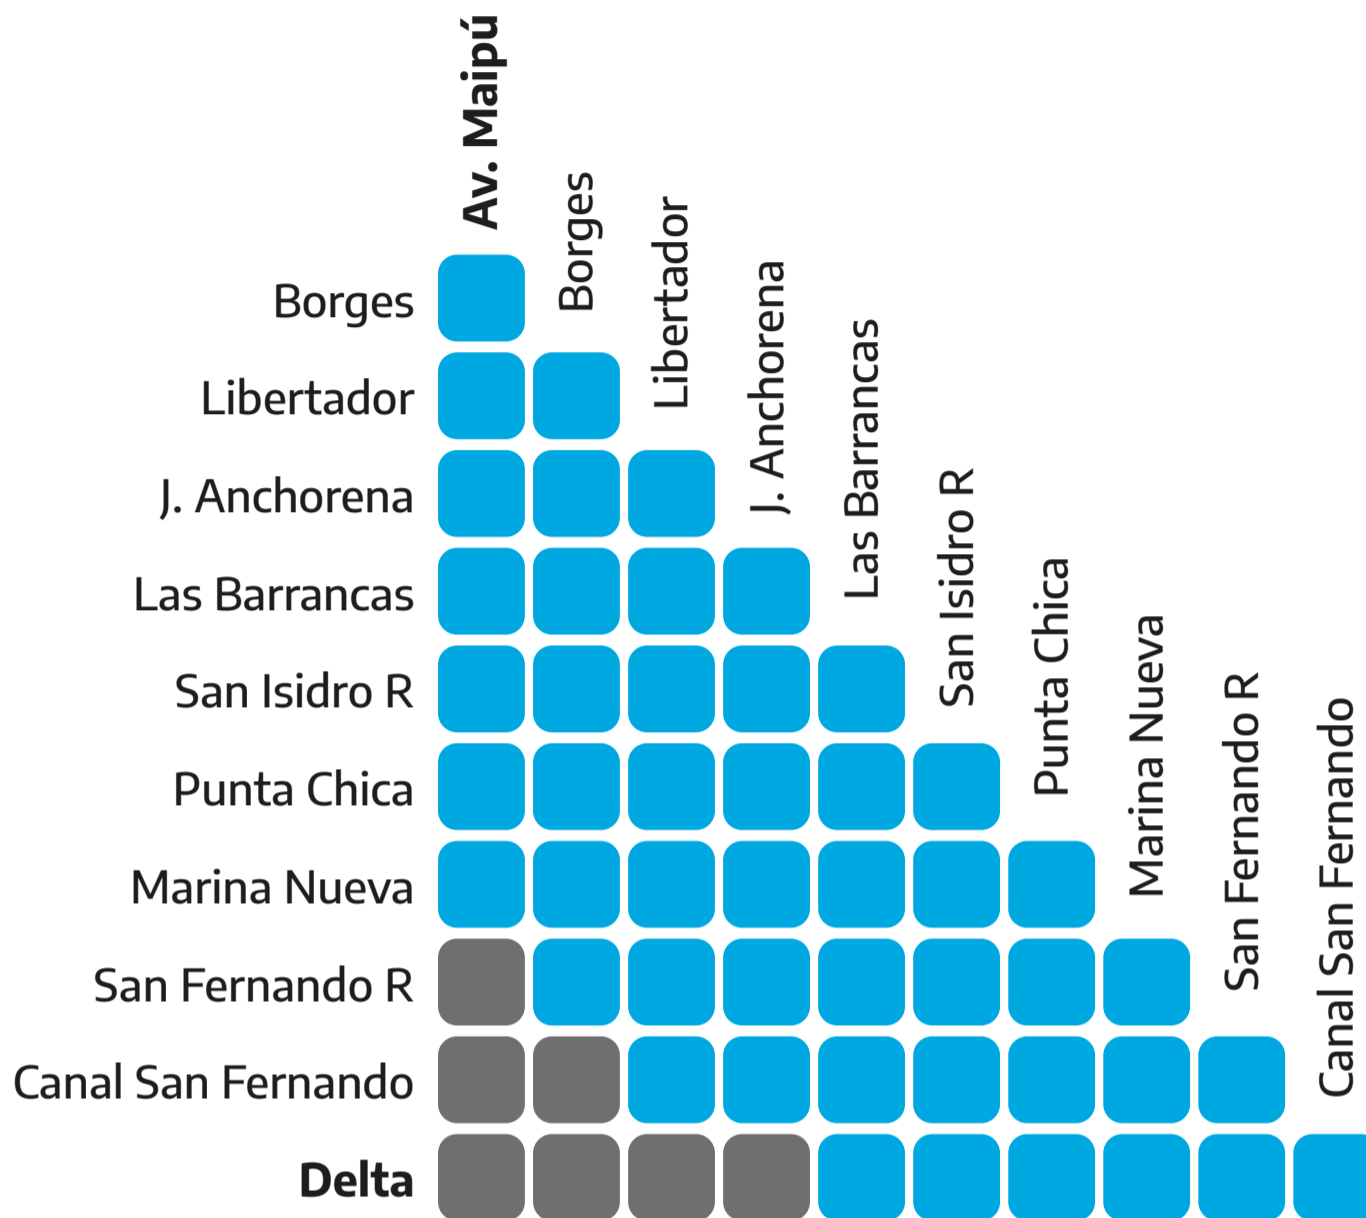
| | Av. Maipú | Borges | Libertador | J. Anchorena | Las Barrancas | San Isidro R | Punta Chica | Marina Nueva | San Fernando R | Canal San Fernando |
|---|---|---|---|---|---|---|---|---|---|---|
| Borges | | | | | | | | | | |
| Libertador | | | | | | | | | | |
| J. Anchorena | | | | | | | | | | |
| Las Barrancas | | | | | | | | | | |
| San Isidro R | | | | | | | | | | |
| Punta Chica | | | | | | | | | | |
| Marina Nueva | | | | | | | | | | |
| San Fernando R | | | | | | | | | | |
| Canal San Fernando | | | | | | | | | | |
| Delta | | | | | | | | | | |